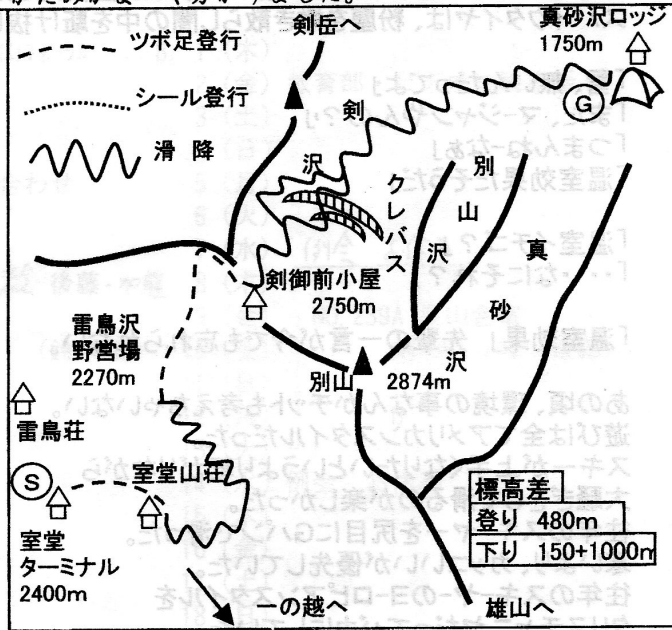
ツボ足登行
シール登行
滑降
剣岳へ
真砂沢ロッジ
1750m
G
剣
沢
別
山
沢
クレバス
真
砂
沢
剣御前小屋
2750m
雷鳥沢
野営場
2270m
別山
2874m
雷鳥荘
S
室堂山荘
室堂
ターミナル
2400m
一の越へ
雄山へ
標高差
登り 480m
下り 150+1000m